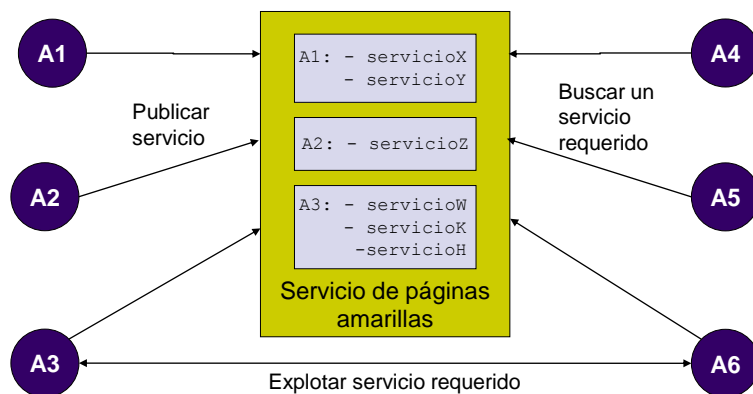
A1

Publicar servicio

A2

A3

A1: - servicioX
- servicioY

A2: - servicioZ

A3: - servicioW
- servicioK
-servicioH

Servicio de páginas amarillas

A4

Buscar un servicio requerido

A5

A6

Explotar servicio requerido